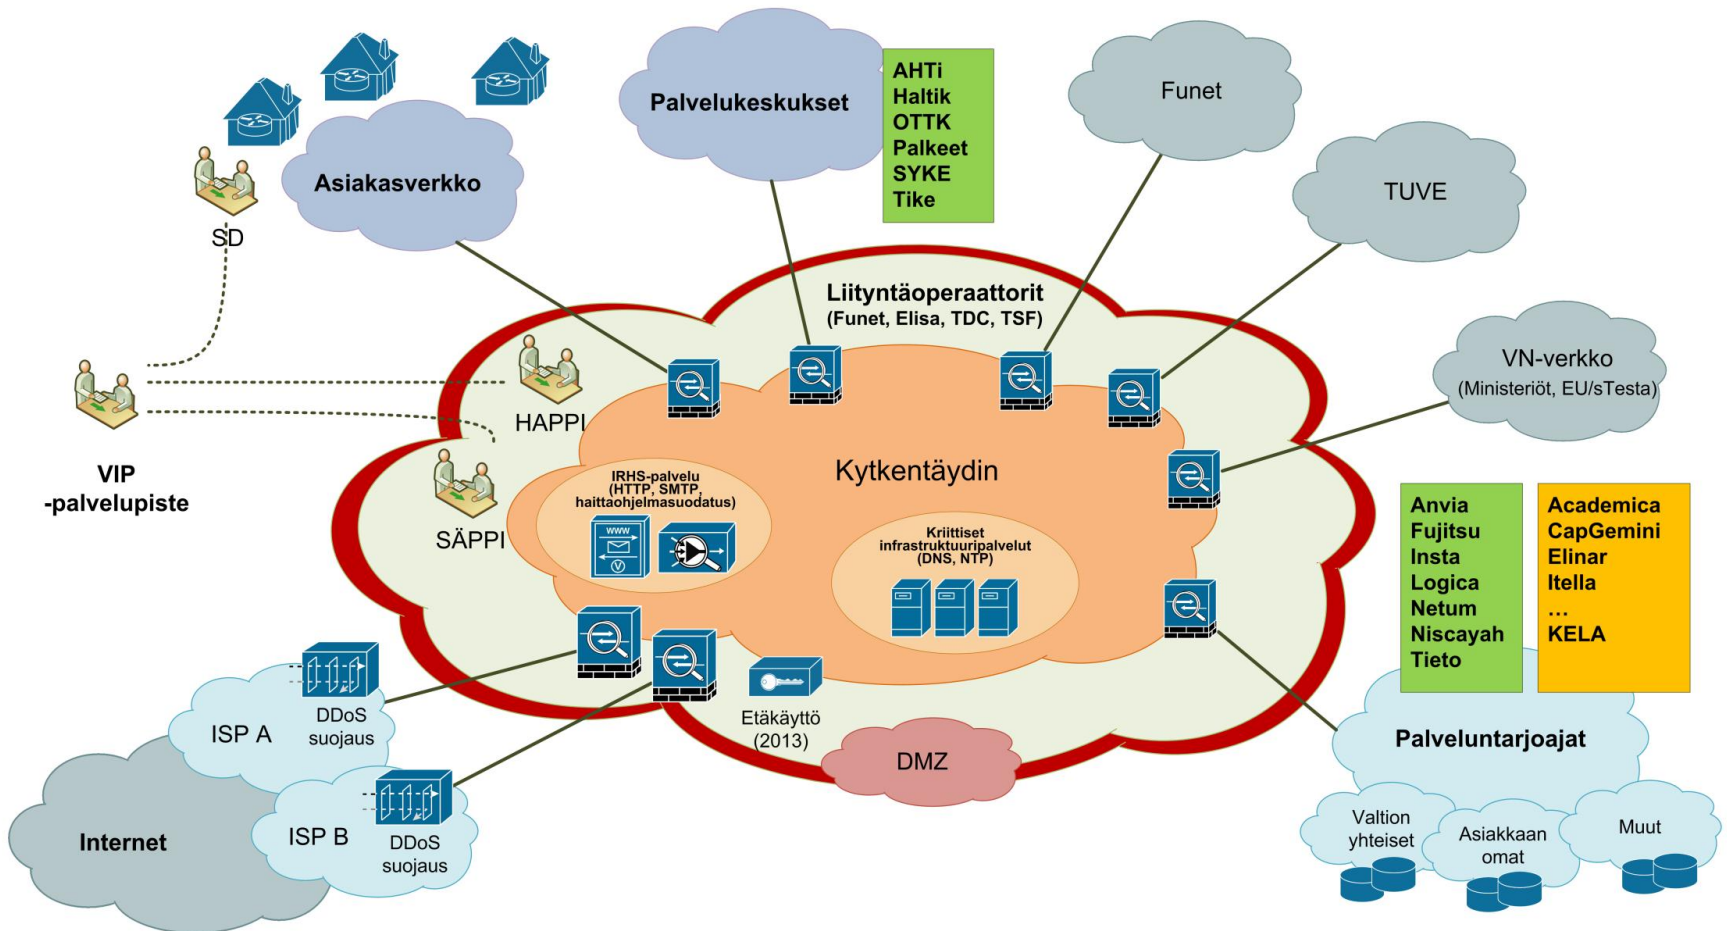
Palvelukeskukset

AHTi
Haltik
OTTK
Palkeet
SYKE
Tike

Funet

TUVE

Asiakasverkko

SD

Liityntäoperaattorit
(Funet, Elisa, TDC, TSF)

VN-verkko
(Ministeriöt, EU/sTesta)

HAPPI

VIP
-palvelupiste

Kytkentäydin

IRHS-palvelu
(HTTP, SMTP, haittaohjelmasuodatus)

SÄPPI

Kriittiset infrastruktuuripalvelut
(DNS, NTP)

Anvia
Fujitsu
Insta
Logica
Netum
Niscayah
Tieto

Academica
CapGemini
Elinar
Itella
...
KELA

ISP A

DDoS
suojaus

Etäkäyttö
(2013)

DMZ

Palveluntarjoajat

Internet

ISP B

DDoS
suojaus

Valtion
yhteiset

Asiakkaan
omat

Muut